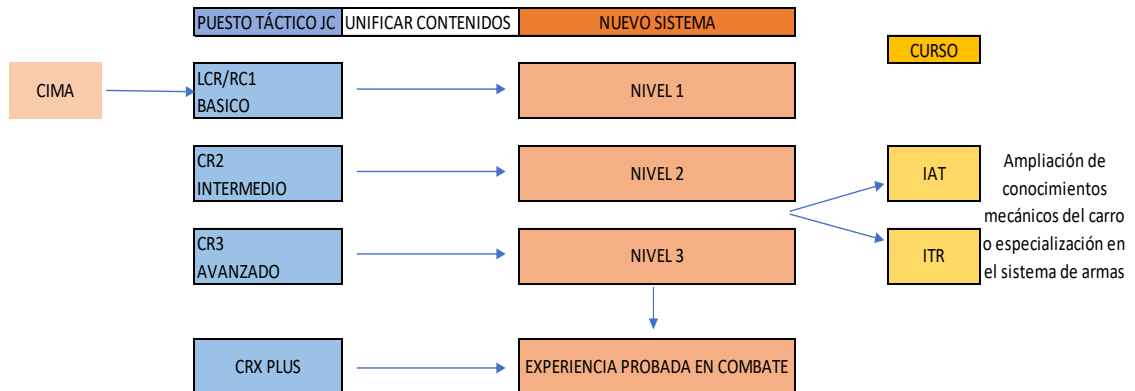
PUESTO TÁCTICO JC
UNIFICAR CONTENIDOS
NUEVO SISTEMA

CURSO

CIMA

LCR/RC1 BASICO

NIVEL 1

CR2 INTERMEDIO

NIVEL 2

IAT

Ampliación de conocimientos mecánicos del carro o especialización en el sistema de armas

CR3 AVANZADO

NIVEL 3

ITR

CRX PLUS

EXPERIENCIA PROBADA EN COMBATE